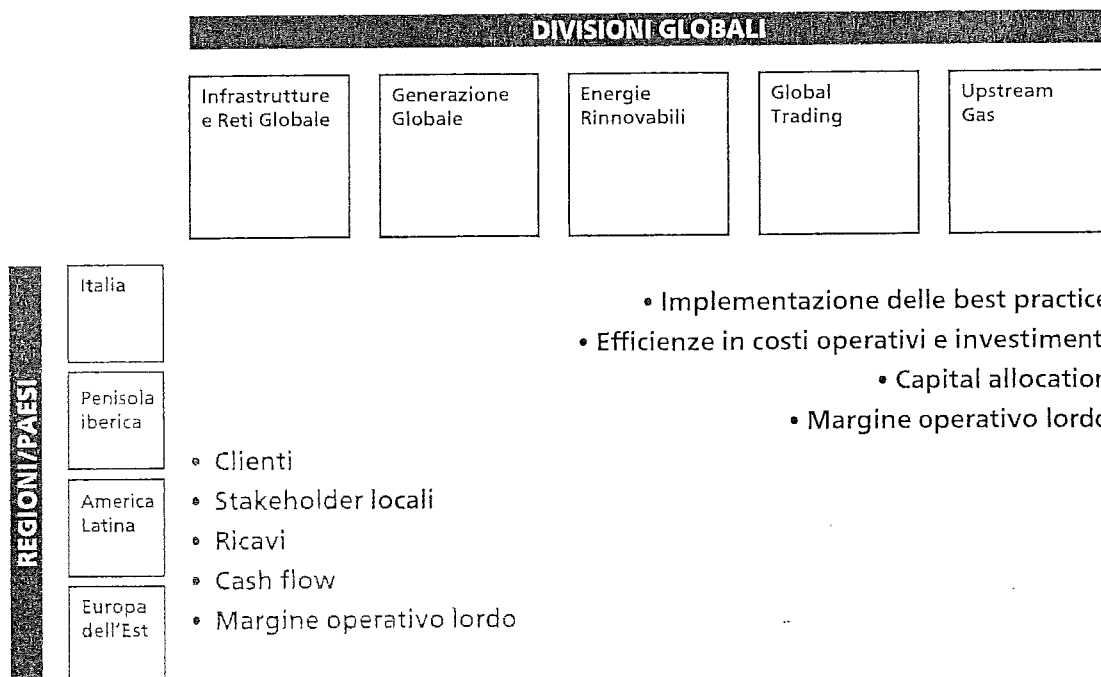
DIVISIONI GLOBALI

Infrastrutture e Reti Globale

Generazione Globale

Energie Rinnovabili

Global Trading

Upstream Gas

REGIONI/PAESI

Italia

Penisola iberica

America Latina

Europa dell'Est

• Implementazione delle best practice

• Efficienze in costi operativi e investiment

• Capital allocation

• Margine operativo lordo

• Clienti
• Stakeholder locali
• Ricavi
• Cash flow
• Margine operativo lordo